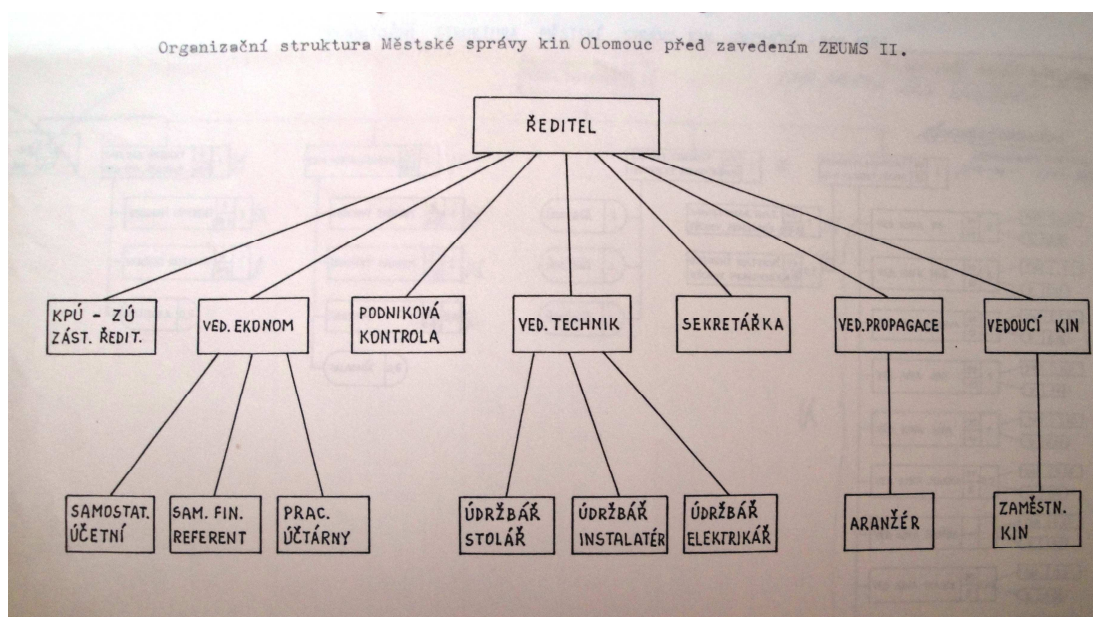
Organizační struktura Městské správy kin Olomouc před zavedením ZEUMS II.

ŘEDITEL

KPÚ - ZÚ ZÁST. ŘEDIT.

VED. EKONOM

PODNIKOVÁ KONTROLA

VED. TECHNIK

SEKRETÁŘKA

VED. PROPAGACE

VEDOUCÍ KIN

SAMOSTAT. ÚČETNÍ

SAM. FIN. REFERENT

PRAC. ÚČTÁRNY

ÚDRŽBÁŘ STOLÁŘ

ÚDRŽBÁŘ INSTALATÉR

ÚDRŽBÁŘ ELEKTRIKÁŘ

ARANŽÉR

ZAMĚSTN. KIN